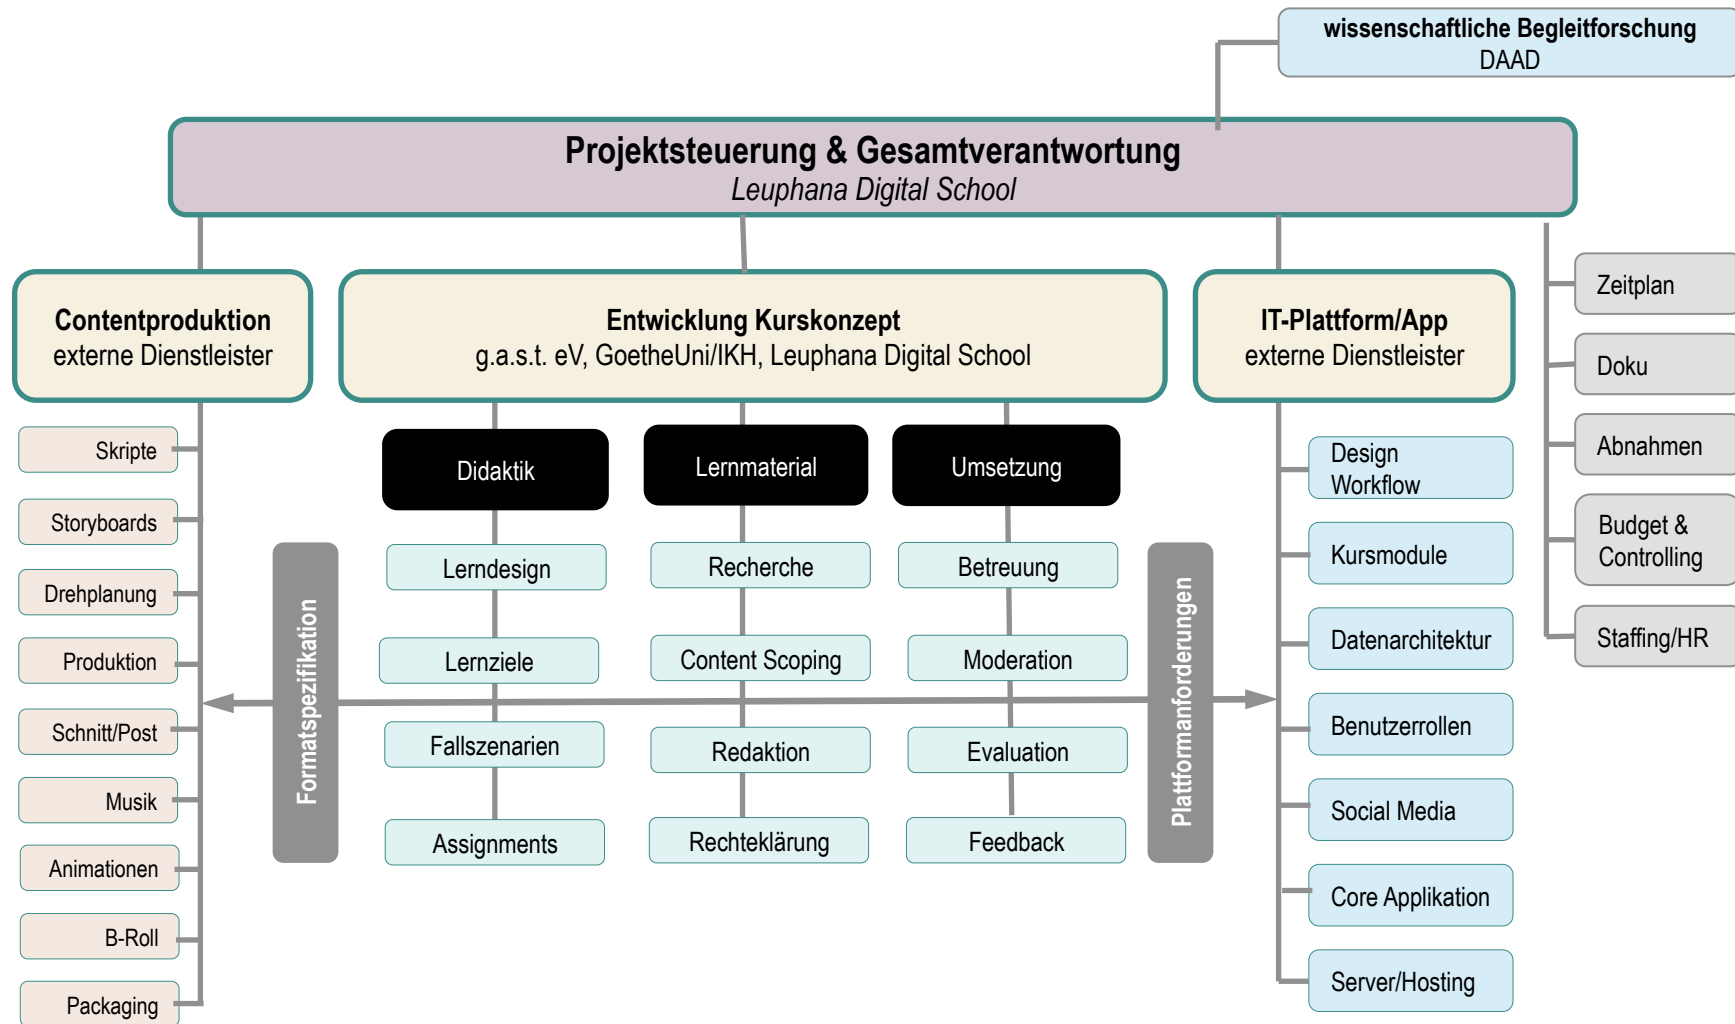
wissenschaftliche Begleitforschung
DAAD

Projektsteuerung & Gesamtverantwortung
Leuphana Digital School

Contentproduktion
externe Dienstleister

Skripte
Storyboards
Drehplanung
Produktion
Schnitt/Post
Musik
Animationen
B-Roll
Packaging

Formatspezifikation

Entwicklung Kurskonzept
g.a.s.t. eV, GoetheUni/IKH, Leuphana Digital School

Didaktik
Lerndesign
Lernziele
Fallszenarien
Assignments

Lernmaterial
Recherche
Content Scoping
Redaktion
Rechteklärung

Umsetzung
Betreuung
Moderation
Evaluation
Feedback

Plattformanforderungen

IT-Plattform/App
externe Dienstleister

Design Workflow
Kursmodule
Datenarchitektur
Benutzerrollen
Social Media
Core Applikation
Server/Hosting

Zeitplan
Doku
Abnahmen
Budget & Controlling
Staffing/HR